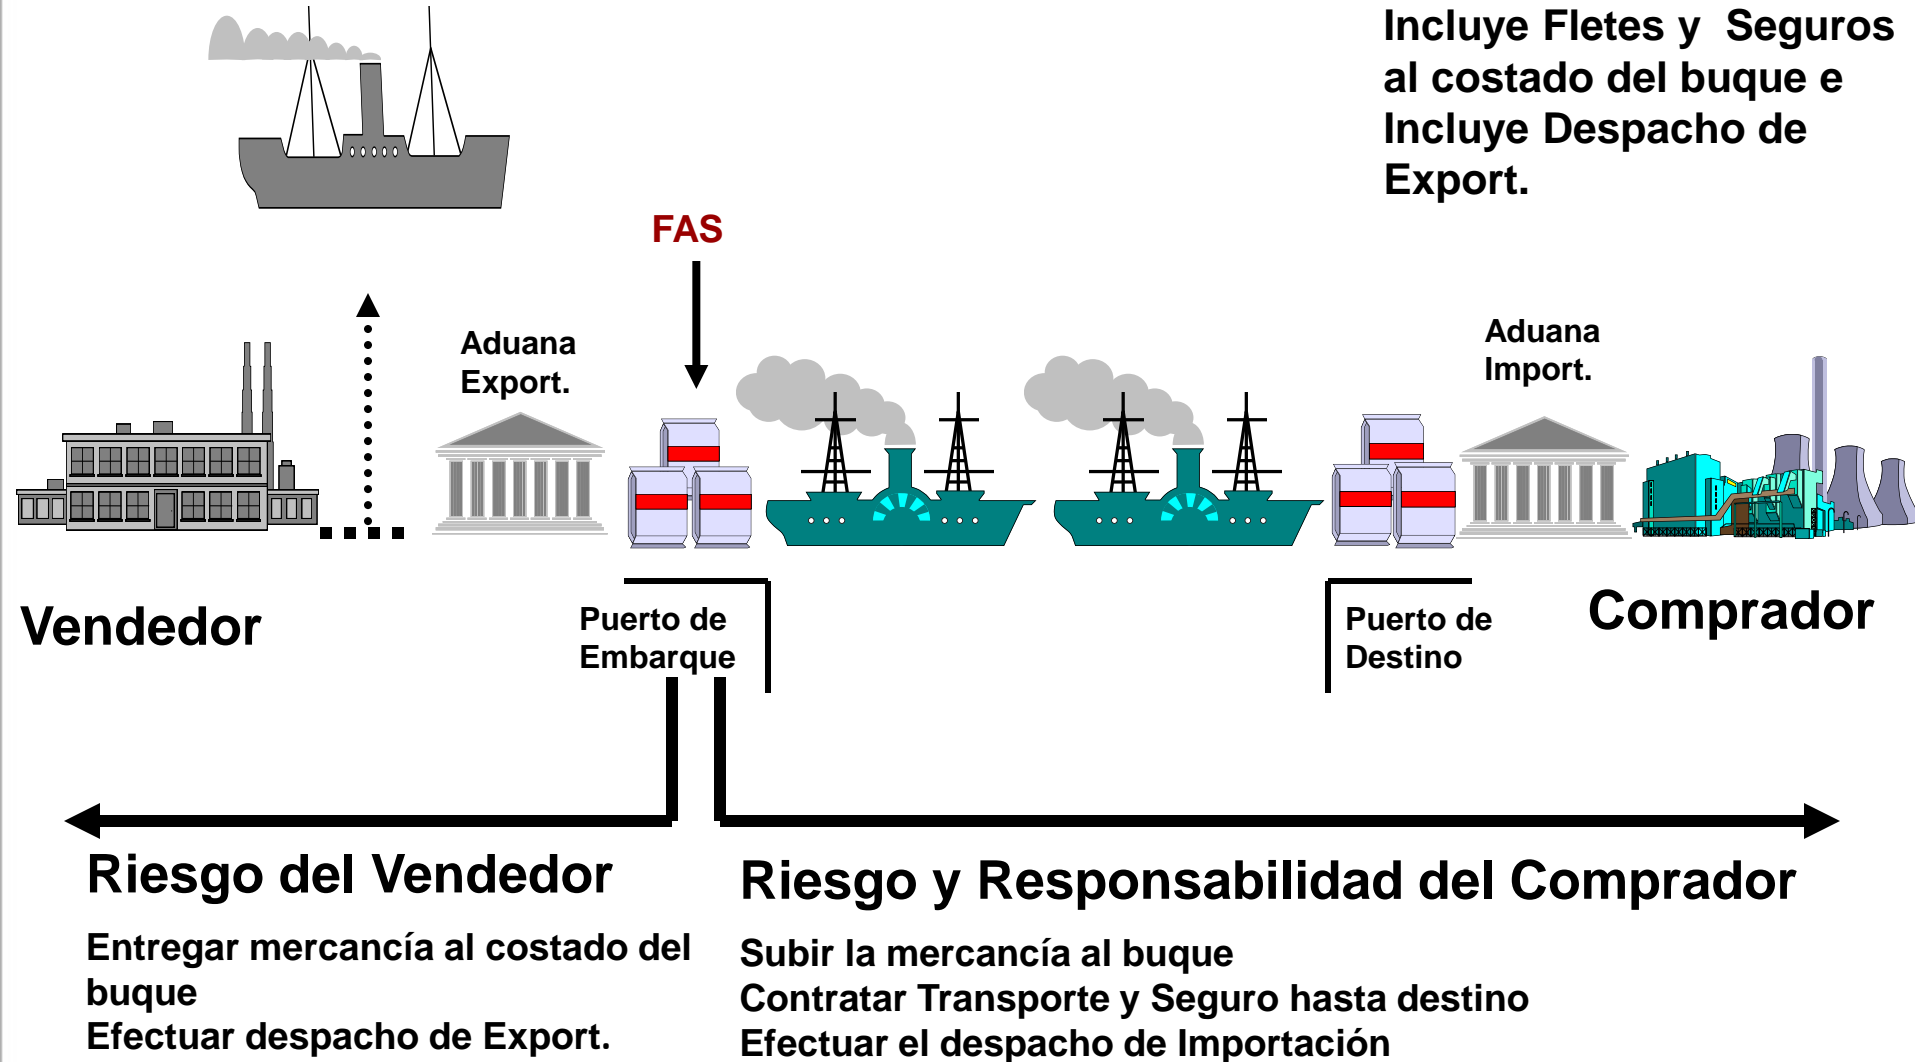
Incluye Fletes y Seguros al costado del buque e Incluye Despacho de Export.

FAS

Aduana Export.

Aduana Import.

Vendedor

Puerto de Embarque

Puerto de Destino

Comprador

Riesgo del Vendedor

Entregar mercancía al costado del buque
Efectuar despacho de Export.

Riesgo y Responsabilidad del Comprador

Subir la mercancía al buque
Contratar Transporte y Seguro hasta destino
Efectuar el despacho de Importación